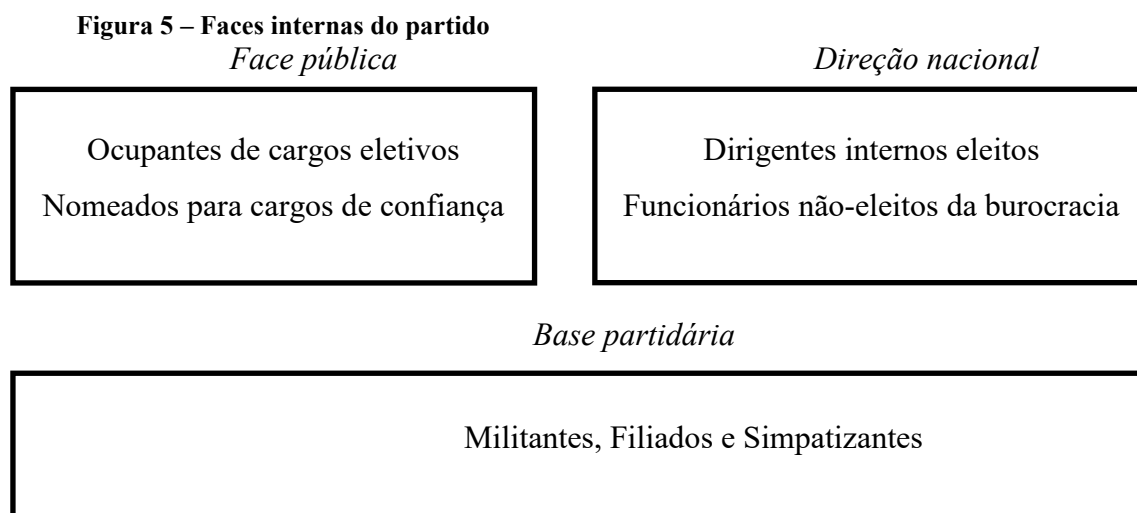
**Figura 5 – Faces internas do partido**

*Face pública*

Ocupantes de cargos eletivos

Nomeados para cargos de confiança

*Direção nacional*

Dirigentes internos eleitos

Funcionários não-eleitos da burocracia

*Base partidária*

Militantes, Filiados e Simpatizantes